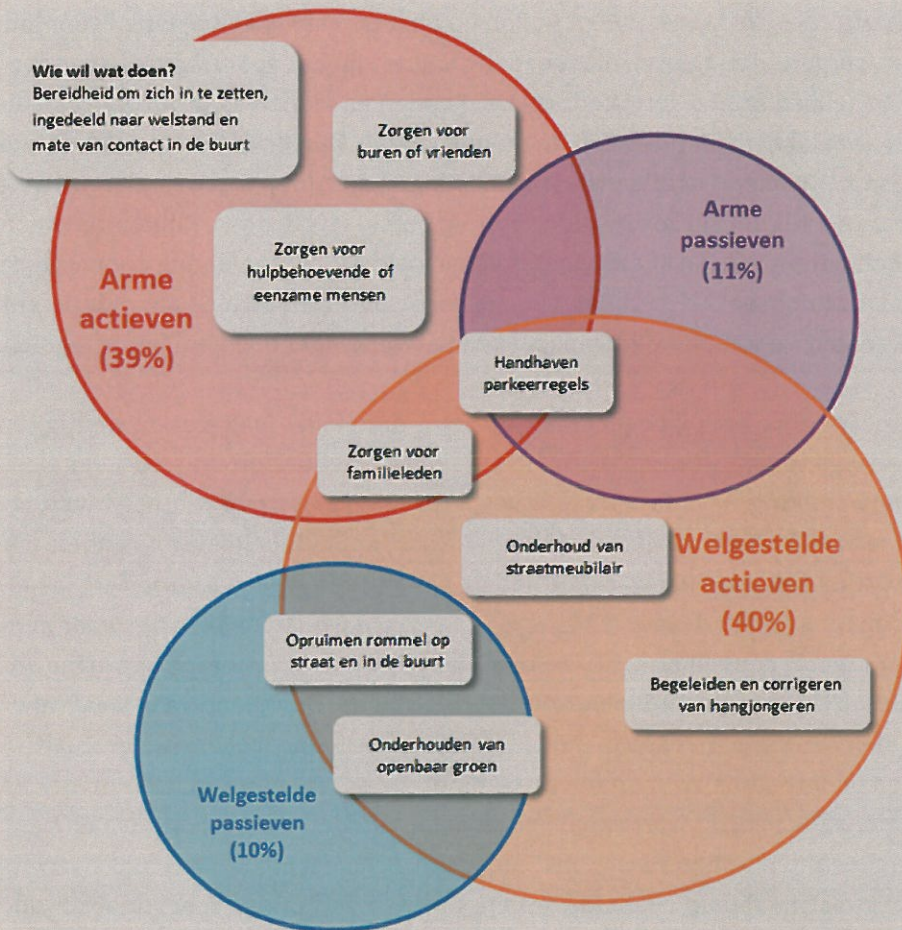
**Wie wil wat doen?**
Bereidheid om zich in te zetten, ingedeeld naar welstand en mate van contact in de buurt

Zorgen voor buren of vrienden

Arme passieven (11%)

Zorgen voor hulpbehoevende of eenzame mensen

Arme actieven (39%)

Handhaven parkeerregels

Zorgen voor familieleden

Onderhoud van straatmeubilair

Welgestelde actieven (40%)

Opruimen rommel op straat en in de buurt

Begeleiden en corrigeren van hangjongeren

Onderhouden van openbaar groen

Welgestelde passieven (10%)